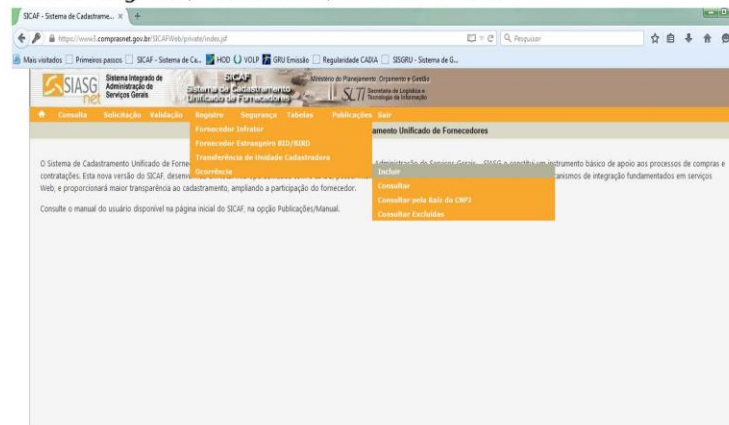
SICAF - Sistema de Cadastrame... ×

https://www3.comprasnet.gov.br/SICAFWeb/private/index.jsf

Pesquisar

Mais visitados   Primeiros passos   SICAF - Sistema de Ca...   HOD   VOLP   GRU Emissão   Regularidade CADIA   SISGRU - Sistema de G...

SIASG net   Sistema Integrado de Administração de Serviços Gerais

SICAF Sistema de Cadastramento Unificado de Fornecedores

Ministério do Planejamento, Orçamento e Gestão

SLTI Secretaria de Logística e Tecnologia da Informação

Consulta   Solicitação   Validação   Registro   Segurança   Tabelas   Publicações   Sair

Fornecedor Infrator
Fornecedor Estrangeiro BID/BIRD
Transferência de Unidade Cadastradora
Ocorrência

amento Unificado de Fornecedores

Incluir
Consultar
Consultar pela Raiz do CNPJ
Consultar Excluídas

O Sistema de Cadastramento Unificado de Forne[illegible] Administração de Serviços Gerais - SIASG e constitui um instrumento básico de apoio aos processos de compras e contratações. Esta nova versão do SICAF, desenv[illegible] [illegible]canismos de integração fundamentados em serviços Web; e proporcionará maior transparência ao cadastramento, ampliando a participação do fornecedor.

Consulte o manual do usuário disponível na página inicial do SICAF, na opção Publicações/Manual.